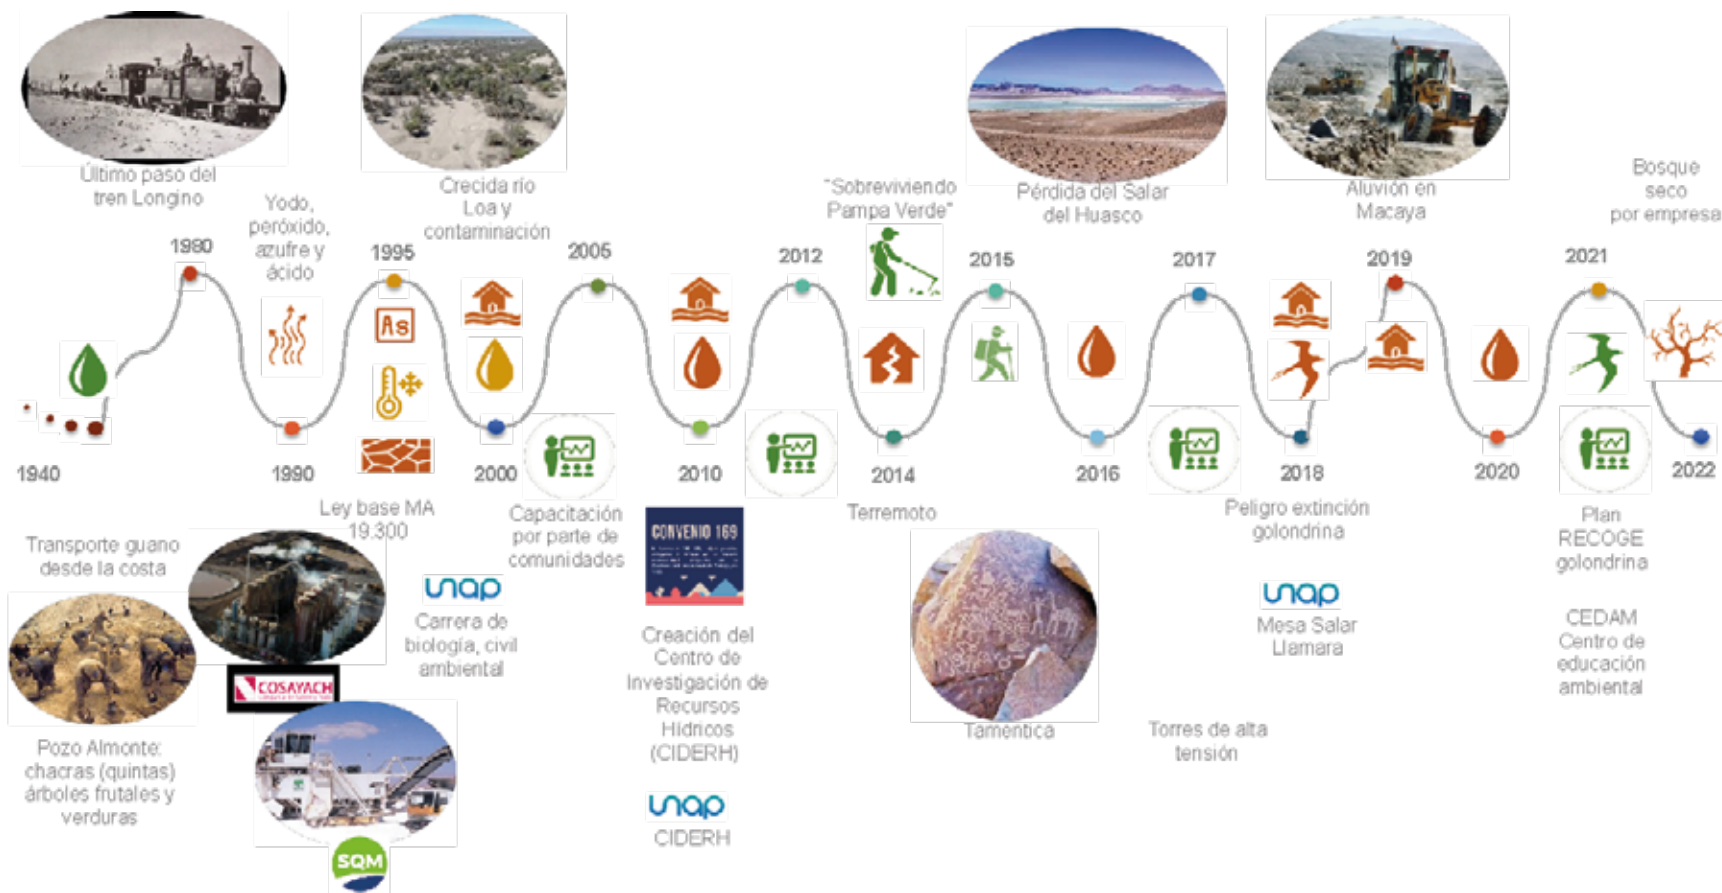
Último paso del tren Longino

Yodo, peróxido, azufre y ácido

Crecida río Loa y contaminación

"Sobreviviendo Pampa Verde"

Pérdida del Salar del Huasco

Aluvión en Macaya

Bosque seco por empresa

1980

1995

2005

2012

2015

2017

2019

2021

As

1940

1990

2000

2010

2014

2016

2018

2020

2022

Ley base MA 19.300

Capacitación por parte de comunidades

Terremoto

Peligro extinción golondrina

Plan RECOGE golondrina

Transporte guano desde la costa

unap

Carrera de biología, civil ambiental

CONVENIO 169

Creación del Centro de Investigación de Recursos Hídricos (CIDERH)

unap

CIDERH

COSAYACH

Pozo Almonte: chacras (quintas) árboles frutales y verduras

SQM

Tamentica

Torres de alta tensión

unap

Mesa Salar Llamara

CEDAM Centro de educación ambiental